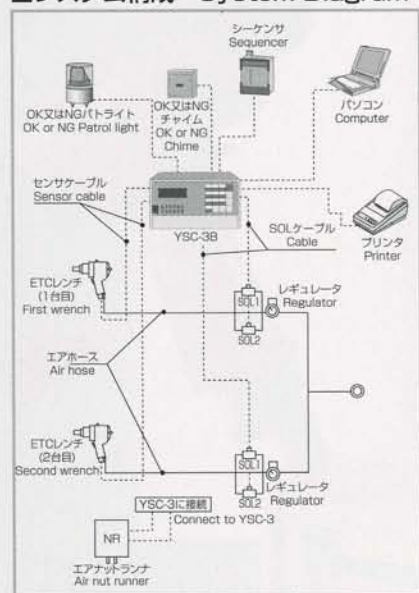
システム構成 System diagram

シーケンサ
Sequencer

OK又はNGパトライト
OK or NG Patrol light

OK又はNG
チャイム
OK or NG
Chime

パソコン
Computer

センサケーブル
Sensor cable

YSC-3B

SOLケーブル
Cable

プリンタ
Printer

ETCレンチ
(1台目)
First wrench

レギュレータ
Regulator

SOL1
SOL2

エアホース
Air hose

ETCレンチ
(2台目)
Second wrench

SOL1
SOL2

レギュレータ
Regulator

YSC-3に接続
Connect to YSC-3

NR

エアナットランナ
Air nut runner